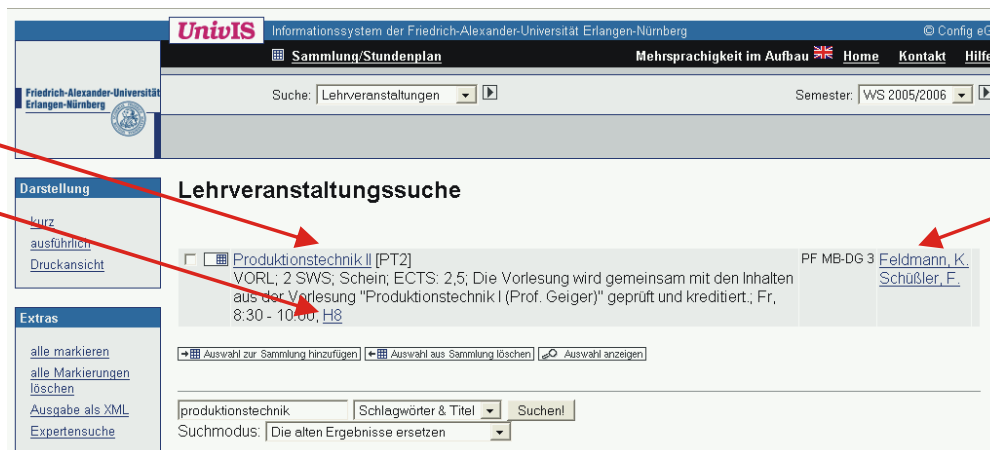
UnivIS Informationssystem der Friedrich-Alexander-Universität Erlangen-Nürnberg © Config eG

Sammlung/Stundenplan

Mehrsprachigkeit im Aufbau Home Kontakt Hilfe

Friedrich-Alexander-Universität Erlangen-Nürnberg

Suche: Lehrveranstaltungen

Semester: WS 2005/2006

Darstellung

kurz

ausführlich

Druckansicht

Extras

alle markieren

alle Markierungen löschen

Ausgabe als XML

Expertensuche

Lehrveranstaltungssuche

Produktionstechnik II [PT2]
VORL; 2 SWS; Schein; ECTS: 2,5; Die Vorlesung wird gemeinsam mit den Inhalten aus der Vorlesung "Produktionstechnik I (Prof. Geiger)" geprüft und kreditiert.; Fr, 8:30 - 10:00, H8

PF MB-DG 3

Feldmann, K.
Schüßler, F.

Auswahl zur Sammlung hinzufügen

Auswahl aus Sammlung löschen

Auswahl anzeigen

produktionstechnik

Schlagwörter & Titel

Suchen!

Suchmodus: Die alten Ergebnisse ersetzen